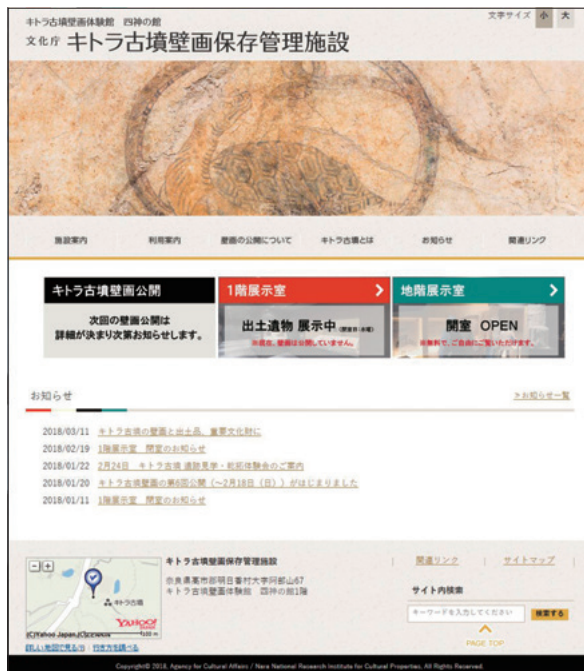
キトラ古墳壁画体験館　四神の館
文化庁 キトラ古墳壁画保存管理施設

文字サイズ　小　大

施設案内　利用案内　壁画の公開について　キトラ古墳とは　お知らせ　関連リンク

キトラ古墳壁画公開
次回の壁画公開は詳細が決まり次第お知らせします。

1階展示室
出土遺物 展示中 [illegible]
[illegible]

地階展示室
開室 OPEN
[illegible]

お知らせ
＞お知らせ一覧

2018/03/11　キトラ古墳の壁画と出土品、重要文化財に
2018/02/19　1階展示室　開室のお知らせ
2018/01/22　2月24日　キトラ古墳 遺跡見学・相談体験会のご案内
2018/01/20　キトラ古墳壁画の第6回公開（～2月18日（日））がはじまりました
2018/01/11　1階展示室　閉室のお知らせ

キトラ古墳壁画保存管理施設
奈良県高市郡明日香村大字阿部山67
キトラ古墳壁画体験館　四神の館1階

キトラ古墳
YAHOO!
(C)Yahoo Japan,(C)ZENRIN
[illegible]　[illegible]

関連リンク　サイトマップ
サイト内検索
キーワードを入力してください　検索する
PAGE TOP

Copyright© 2018. Agency for Cultural Affairs / Nara National Research Institute for Cultural Properties. All Rights Reserved.